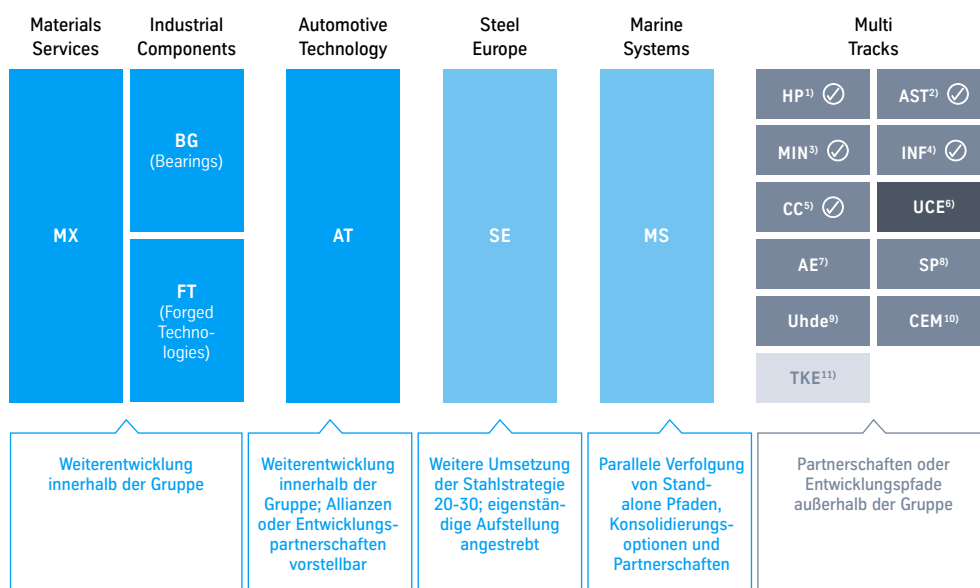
Materials Services

Industrial Components

Automotive Technology

Steel Europe

Marine Systems

Multi Tracks

MX

BG (Bearings)

FT (Forged Technologies)

AT

SE

MS

HP$^{1)}$ ✓

AST$^{2)}$ ✓

MIN$^{3)}$ ✓

INF$^{4)}$ ✓

CC$^{5)}$ ✓

UCE$^{6)}$

AE$^{7)}$

SP$^{8)}$

Uhde$^{9)}$

CEM$^{10)}$

TKE$^{11)}$

Weiterentwicklung innerhalb der Gruppe

Weiterentwicklung innerhalb der Gruppe; Allianzen oder Entwicklungspartnerschaften vorstellbar

Weitere Umsetzung der Stahlstrategie 20-30; eigenständige Aufstellung angestrebt

Parallele Verfolgung von Standalone Pfaden, Konsolidierungsoptionen und Partnerschaften

Partnerschaften oder Entwicklungspfade außerhalb der Gruppe